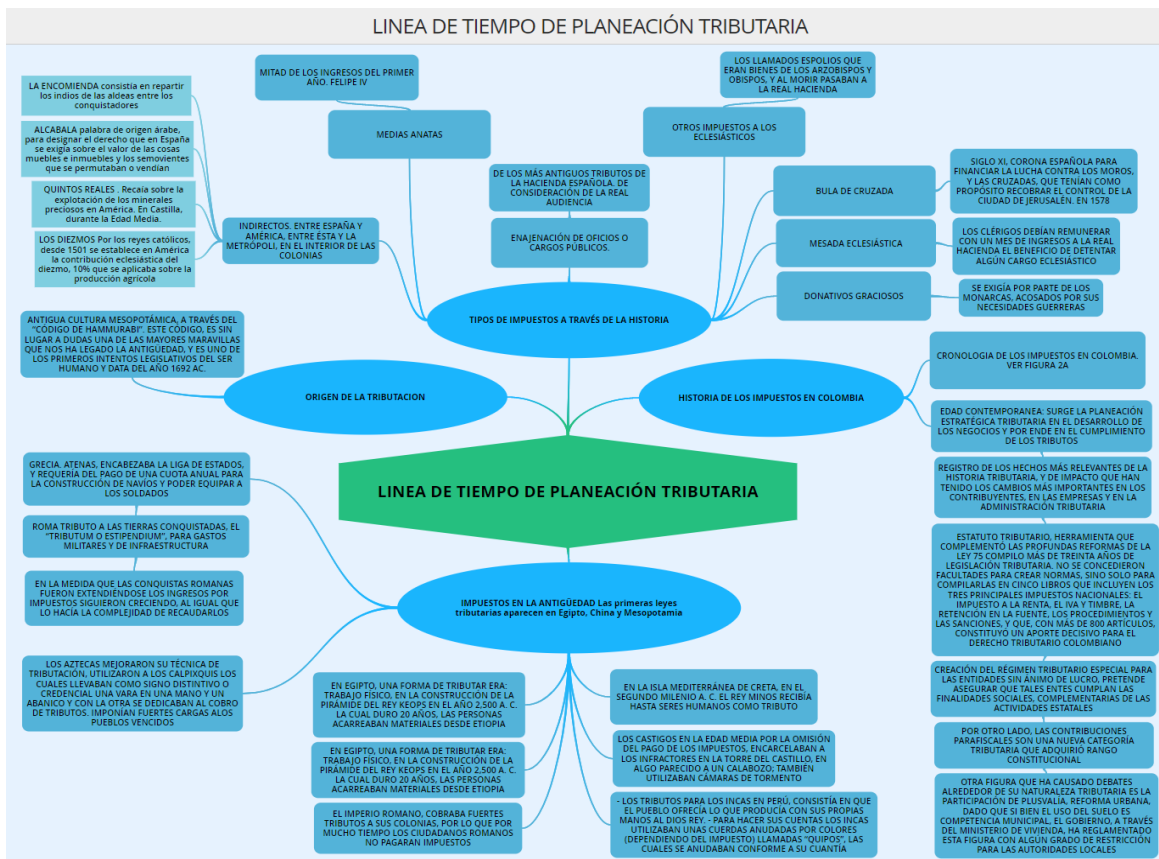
LINEA DE TIEMPO DE PLANEACIÓN TRIBUTARIA

LINEA DE TIEMPO DE PLANEACIÓN TRIBUTARIA

TIPOS DE IMPUESTOS A TRAVÉS DE LA HISTORIA

MEDIAS ANATAS

MITAD DE LOS INGRESOS DEL PRIMER AÑO. FELIPE IV

OTROS IMPUESTOS A LOS ECLESIÁSTICOS

LOS LLAMADOS ESPOLIOS QUE ERAN BIENES DE LOS ARZOBISPOS Y OBISPOS, Y AL MORIR PASABAN A LA REAL HACIENDA

DE LOS MÁS ANTIGUOS TRIBUTOS DE LA HACIENDA ESPAÑOLA. DE CONSIDERACIÓN DE LA REAL AUDIENCIA

ENAJENACIÓN DE OFICIOS O CARGOS PÚBLICOS.

INDIRECTOS. ENTRE ESPAÑA Y AMÉRICA, ENTRE ÉSTA Y LA METRÓPOLI, EN EL INTERIOR DE LAS COLONIAS

LA ENCOMIENDA consistía en repartir los indios de las aldeas entre los conquistadores

ALCABALA palabra de origen árabe, para designar el derecho que en España se exigía sobre el valor de las cosas muebles e inmuebles y los semovientes que se permutaban o vendían

QUINTOS REALES . Recaía sobre la explotación de los minerales preciosos en América. En Castilla, durante la Edad Media.

LOS DIEZMOS Por los reyes católicos, desde 1501 se establece en América la contribución eclesiástica del diezmo, 10% que se aplicaba sobre la producción agrícola

BULA DE CRUZADA

SIGLO XI, CORONA ESPAÑOLA PARA FINANCIAR LA LUCHA CONTRA LOS MOROS, Y LAS CRUZADAS, QUE TENÍAN COMO PROPÓSITO RECOBRAR EL CONTROL DE LA CIUDAD DE JERUSALÉN. EN 1578

MESADA ECLESIÁSTICA

LOS CLÉRIGOS DEBÍAN REMUNERAR CON UN MES DE INGRESOS A LA REAL HACIENDA EL BENEFICIO DE DETENTAR ALGÚN CARGO ECLESIÁSTICO

DONATIVOS GRACIOSOS

SE EXIGÍA POR PARTE DE LOS MONARCAS, ACOSADOS POR SUS NECESIDADES GUERRERAS

ORIGEN DE LA TRIBUTACION

ANTIGUA CULTURA MESOPOTÁMICA, A TRAVÉS DEL "CÓDIGO DE HAMMURABI". ESTE CÓDIGO, ES SIN LUGAR A DUDAS UNA DE LAS MAYORES MARAVILLAS QUE NOS HA LEGADO LA ANTIGÜEDAD, Y ES UNO DE LOS PRIMEROS INTENTOS LEGISLATIVOS DEL SER HUMANO Y DATA DEL AÑO 1692 AC.

HISTORIA DE LOS IMPUESTOS EN COLOMBIA

CRONOLOGIA DE LOS IMPUESTOS EN COLOMBIA. VER FIGURA 2A

EDAD CONTEMPORANEA: SURGE LA PLANEACIÓN ESTRATÉGICA TRIBUTARIA EN EL DESARROLLO DE LOS NEGOCIOS Y POR ENDE EN EL CUMPLIMIENTO DE LOS TRIBUTOS

REGISTRO DE LOS HECHOS MÁS RELEVANTES DE LA HISTORIA TRIBUTARIA, Y DE IMPACTO QUE HAN TENIDO LOS CAMBIOS MÁS IMPORTANTES EN LOS CONTRIBUYENTES, EN LAS EMPRESAS Y EN LA ADMINISTRACIÓN TRIBUTARIA

ESTATUTO TRIBUTARIO, HERRAMIENTA QUE COMPLEMENTÓ LAS PROFUNDAS REFORMAS DE LA LEY 75 COMPILÓ MÁS DE TREINTA AÑOS DE LEGISLACIÓN TRIBUTARIA. NO SE CONCEDIERON FACULTADES PARA CREAR NORMAS, SINO SOLO PARA COMPILARLAS EN CINCO LIBROS QUE INCLUYEN LOS TRES PRINCIPALES IMPUESTOS NACIONALES: EL IMPUESTO A LA RENTA, EL IVA Y TIMBRE, LA RETENCIÓN EN LA FUENTE, LOS PROCEDIMIENTOS Y LAS SANCIONES, Y QUE, CON MÁS DE 800 ARTÍCULOS, CONSTITUYÓ UN APORTE DECISIVO PARA EL DERECHO TRIBUTARIO COLOMBIANO

CREACIÓN DEL RÉGIMEN TRIBUTARIO ESPECIAL PARA LAS ENTIDADES SIN ÁNIMO DE LUCRO, PRETENDE ASEGURAR QUE TALES ENTES CUMPLAN LAS FINALIDADES SOCIALES, COMPLEMENTARIAS DE LAS ACTIVIDADES ESTATALES

POR OTRO LADO, LAS CONTRIBUCIONES PARAFISCALES SON UNA NUEVA CATEGORÍA TRIBUTARIA QUE ADQUIRIÓ RANGO CONSTITUCIONAL

OTRA FIGURA QUE HA CAUSADO DEBATES ALREDEDOR DE SU NATURALEZA TRIBUTARIA ES LA PARTICIPACIÓN DE PLUSVALÍA, REFORMA URBANA, DADO QUE SI BIEN EL USO DEL SUELO ES COMPETENCIA MUNICIPAL, EL GOBIERNO, A TRAVÉS DEL MINISTERIO DE VIVIENDA, HA REGLAMENTADO ESTA FIGURA CON ALGÚN GRADO DE RESTRICCIÓN PARA LAS AUTORIDADES LOCALES

IMPUESTOS EN LA ANTIGÜEDAD Las primeras leyes tributarias aparecen en Egipto, China y Mesopotamia

GRECIA, ATENAS, ENCABEZABA LA LIGA DE ESTADOS, Y REQUERÍA DEL PAGO DE UNA CUOTA ANUAL PARA LA CONSTRUCCIÓN DE NAVÍOS Y PODER EQUIPAR A LOS SOLDADOS

ROMA TRIBUTO A LAS TIERRAS CONQUISTADAS, EL "TRIBUTUM O ESTIPENDIUM", PARA GASTOS MILITARES Y DE INFRAESTRUCTURA

EN LA MEDIDA QUE LAS CONQUISTAS ROMANAS FUERON EXTENDIÉNDOSE LOS INGRESOS POR IMPUESTOS SIGUIERON CRECIENDO, AL IGUAL QUE LO HACÍA LA COMPLEJIDAD DE RECAUDARLOS

LOS AZTECAS MEJORARON SU TÉCNICA DE TRIBUTACIÓN, UTILIZARON A LOS CALPIXQUIS LOS CUALES LLEVABAN COMO SIGNO DISTINTIVO O CREDENCIAL UNA VARA EN UNA MANO Y UN ABANICO Y CON LA OTRA SE DEDICABAN AL COBRO DE TRIBUTOS. IMPONÍAN FUERTES CARGAS ALOS PUEBLOS VENCIDOS

EN EGIPTO, UNA FORMA DE TRIBUTAR ERA: TRABAJO FÍSICO, EN LA CONSTRUCCIÓN DE LA PIRÁMIDE DEL REY KEOPS EN EL AÑO 2,500 A. C. LA CUAL DURO 20 AÑOS, LAS PERSONAS ACARREABAN MATERIALES DESDE ETIOPÍA

EN EGIPTO, UNA FORMA DE TRIBUTAR ERA: TRABAJO FÍSICO, EN LA CONSTRUCCIÓN DE LA PIRÁMIDE DEL REY KEOPS EN EL AÑO 2,500 A. C. LA CUAL DURO 20 AÑOS, LAS PERSONAS ACARREABAN MATERIALES DESDE ETIOPÍA

EL IMPERIO ROMANO, COBRABA FUERTES TRIBUTOS A SUS COLONIAS, POR LO QUE POR MUCHO TIEMPO LOS CIUDADANOS ROMANOS NO PAGARAN IMPUESTOS

EN LA ISLA MEDITERRÁNEA DE CRETA, EN EL SEGUNDO MILENIO A. C. EL REY MINOS RECIBÍA HASTA SERES HUMANOS COMO TRIBUTO

LOS CASTIGOS EN LA EDAD MEDIA POR LA OMISIÓN DEL PAGO DE LOS IMPUESTOS, ENCARCELABAN A LOS INFRACTORES EN LA TORRE DEL CASTILLO, EN ALGO PARECIDO A UN CALABOZO; TAMBIÉN UTILIZABAN CÁMARAS DE TORMENTO

- LOS TRIBUTOS PARA LOS INCAS EN PERÚ, CONSISTÍA EN QUE EL PUEBLO OFRECÍA LO QUE PRODUCÍA CON SUS PROPIAS MANOS AL DIOS REY. - PARA HACER SUS CUENTAS LOS INCAS UTILIZABAN UNAS CUERDAS ANUDADAS POR COLORES (DEPENDIENDO DEL IMPUESTO) LLAMADAS "QUIPOS", LAS CUALES SE ANUDABAN CONFORME A SU CUANTÍA